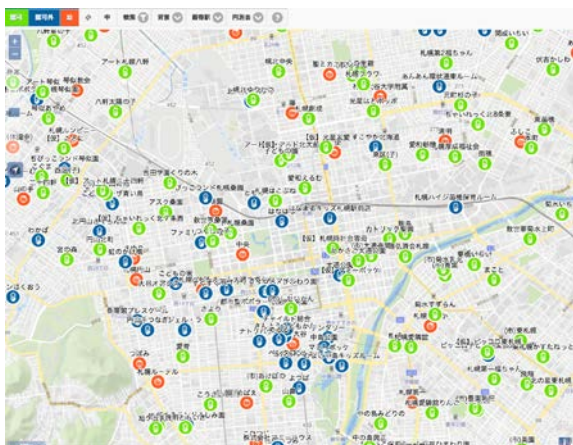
認可
認可外
小
中
種類
募集
雇用形態
円区分

アートれ幌八幡
琴似教会
札幌第二桜ちゃん
札幌フラワー
あんあん保育園
上桑園保育園
札幌ハイジ
札幌ル・ルーエ
ファミリー
中央
アスク
カトリック
まこと
つぼみ
聖愛
ぶどうの木